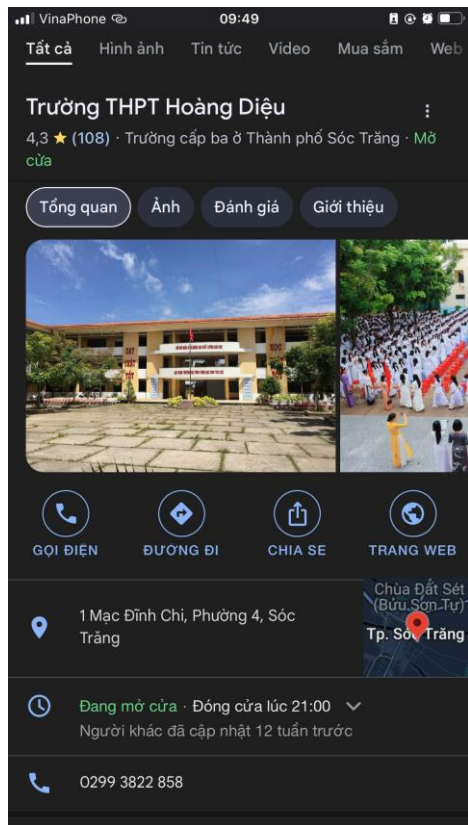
VinaPhone 09:49

Tất cả Hình ảnh Tin tức Video Mua sắm Web

Trường THPT Hoàng Diệu

4,3 ★ (108) · Trường cấp ba ở Thành phố Sóc Trăng · Mở cửa

Tổng quan Ảnh Đánh giá Giới thiệu

GỌI ĐIỆN ĐƯỜNG ĐI CHIA SẺ TRANG WEB

1 Mạc Đĩnh Chi, Phường 4, Sóc Trăng

Chùa Đất Sét (Bửu Sơn Tự) Tp. Sóc Trăng

Đang mở cửa · Đóng cửa lúc 21:00

Người khác đã cập nhật 12 tuần trước

0299 3822 858